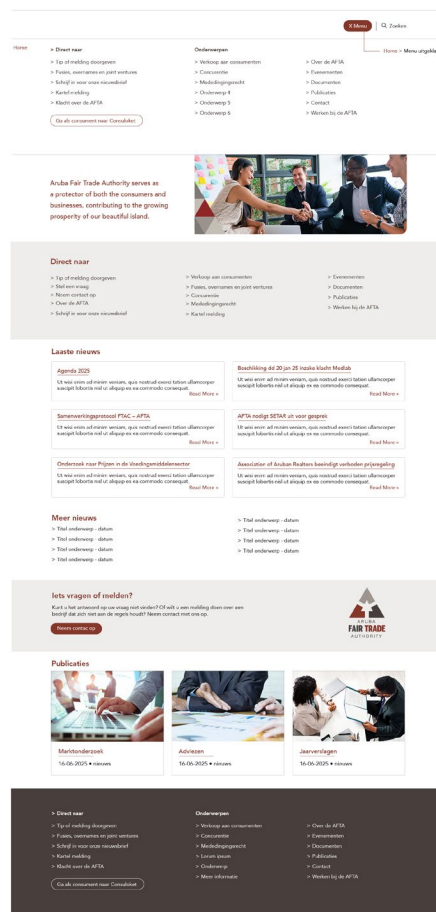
X Menu | Zoeken

Home > Menu uitgeklapt

Home

> Direct naar
> Tip of melding doorgeven
> Fusies, overnames en joint ventures
> Schrijf in voor onze nieuwsbrief
> Kartel melding
> Klacht over de AFTA

Ga als consument naar Consuloket

Onderwerpen
> Verkoop aan consumenten
> Concurrentie
> Mededingingsrecht
> Onderwerp 4
> Onderwerp 5
> Onderwerp 6

> Over de AFTA
> Evenementen
> Documenten
> Publicaties
> Contact
> Werken bij de AFTA

Aruba Fair Trade Authority serves as a protector of both the consumers and businesses, contributing to the growing prosperity of our beautiful island.

Direct naar
> Tip of melding doorgeven
> Stel een vraag
> Neem contact op
> Over de AFTA
> Schrijf in voor onze nieuwsbrief

> Verkoop aan consumenten
> Fusies, overnames en joint ventures
> Concurrentie
> Mededingingsrecht
> Kartel melding

> Evenementen
> Documenten
> Publicaties
> Werken bij de AFTA

Laaste nieuws

Agenda 2025
Ut wisi enim ad minim veniam, quis nostrud exerci tation ullamcorper suscipit lobortis nisl ut aliquip ex ea commodo consequat.
Read More »

Beschikking dd 20 jan 25 inzake klacht Medlab
Ut wisi enim ad minim veniam, quis nostrud exerci tation ullamcorper suscipit lobortis nisl ut aliquip ex ea commodo consequat.
Read More »

Samenwerkingsprotocol FTAC – AFTA
Ut wisi enim ad minim veniam, quis nostrud exerci tation ullamcorper suscipit lobortis nisl ut aliquip ex ea commodo consequat.
Read More »

AFTA nodigt SETAR uit voor gesprek
Ut wisi enim ad minim veniam, quis nostrud exerci tation ullamcorper suscipit lobortis nisl ut aliquip ex ea commodo consequat.
Read More »

Onderzoek naar Prijzen in de Voedingsmiddelensector
Ut wisi enim ad minim veniam, quis nostrud exerci tation ullamcorper suscipit lobortis nisl ut aliquip ex ea commodo consequat.
Read More »

Association of Aruban Realtors beeindigt verboden prijsregeling
Ut wisi enim ad minim veniam, quis nostrud exerci tation ullamcorper suscipit lobortis nisl ut aliquip ex ea commodo consequat.
Read More »

Meer nieuws
> Titel onderwerp - datum
> Titel onderwerp - datum
> Titel onderwerp - datum
> Titel onderwerp - datum

> Titel onderwerp - datum
> Titel onderwerp - datum
> Titel onderwerp - datum
> Titel onderwerp - datum

Iets vragen of melden?
Kunt u het antwoord op uw vraag niet vinden? Of wilt u een melding doen over een bedrijf dat zich niet aan de regels houdt? Neem contact met ons op.
Neem contac op

ARUBA
FAIR TRADE
AUTHORITY

Publicaties

Marktonderzoek
16-06-2025 • nieuws

Adviezen
16-06-2025 • nieuws

Jaarverslagen
16-06-2025 • nieuws

> Direct naar
> Tip of melding doorgeven
> Fusies, overnames en joint ventures
> Schrijf in voor onze nieuwsbrief
> Kartel melding
> Klacht over de AFTA

Ga als consument naar Consuloket

Onderwerpen
> Verkoop aan consumenten
> Concurrentie
> Mededingingsrecht
> Lorum ipsum
> Onderwerp
> Meer informatie

> Over de AFTA
> Evenementen
> Documenten
> Publicaties
> Contact
> Werken bij de AFTA